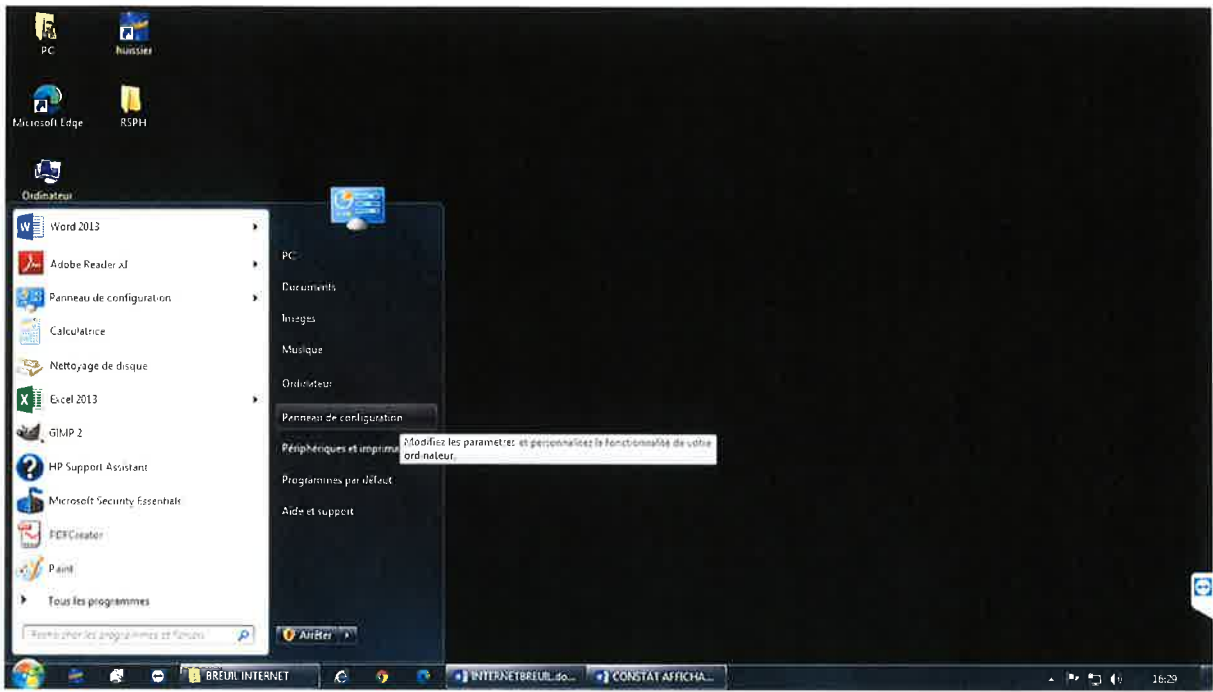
PC
huissier
Microsoft Edge
RSPH
Ordinateur
Word 2013
Adobe Reader XI
Panneau de configuration
Calculatrice
Nettoyage de disque
Excel 2013
GIMP 2
HP Support Assistant
Microsoft Security Essentials
PDFCreator
Paint
Tous les programmes
Rechercher les programmes et fichiers
PC
Documents
Images
Musique
Ordinateur
Panneau de configuration
Périphériques et imprima
Modifiez les parametres et personnalisez la fonctionnalité de votre ordinateur.
Programmes par défaut
Aide et support
Arrêter
BREUIL INTERNET
INTERNETBREUIL.do...
CONSTAT AFFICHA...
16:29